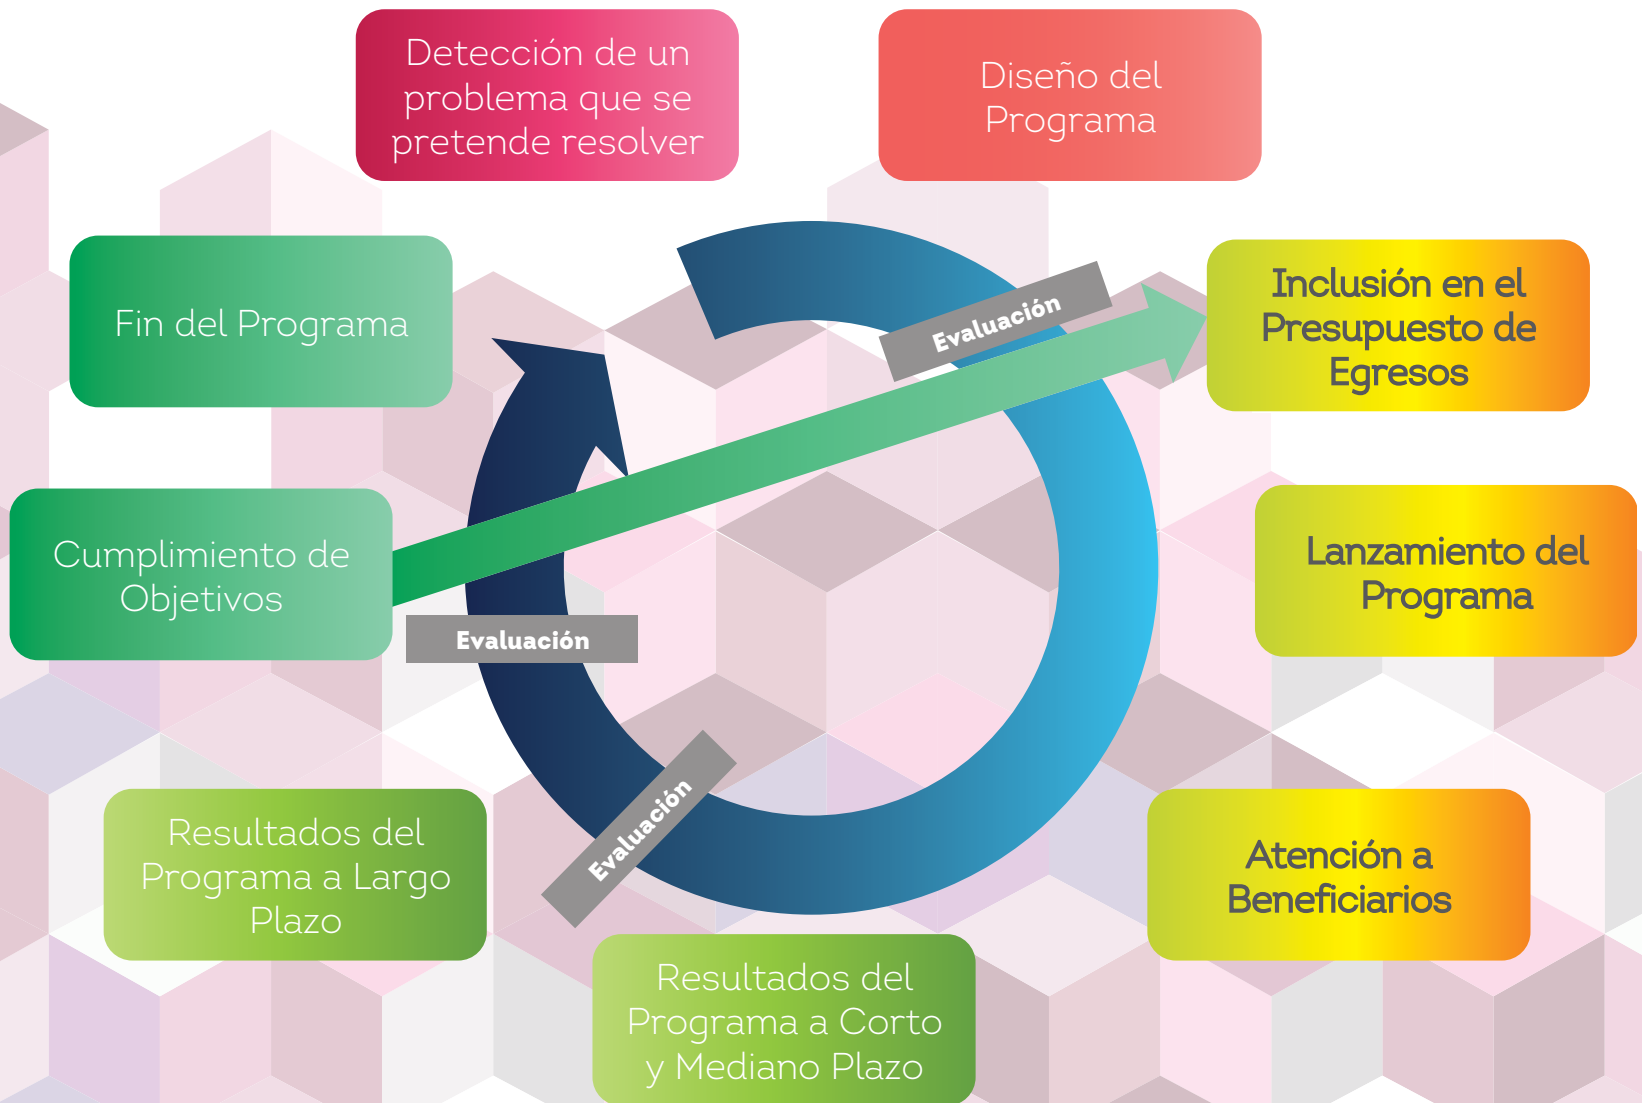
Detección de un problema que se pretende resolver

Diseño del Programa

Inclusión en el Presupuesto de Egresos

Lanzamiento del Programa

Atención a Beneficiarios

Resultados del Programa a Corto y Mediano Plazo

Resultados del Programa a Largo Plazo

Cumplimiento de Objetivos

Fin del Programa

Evaluación

Evaluación

Evaluación